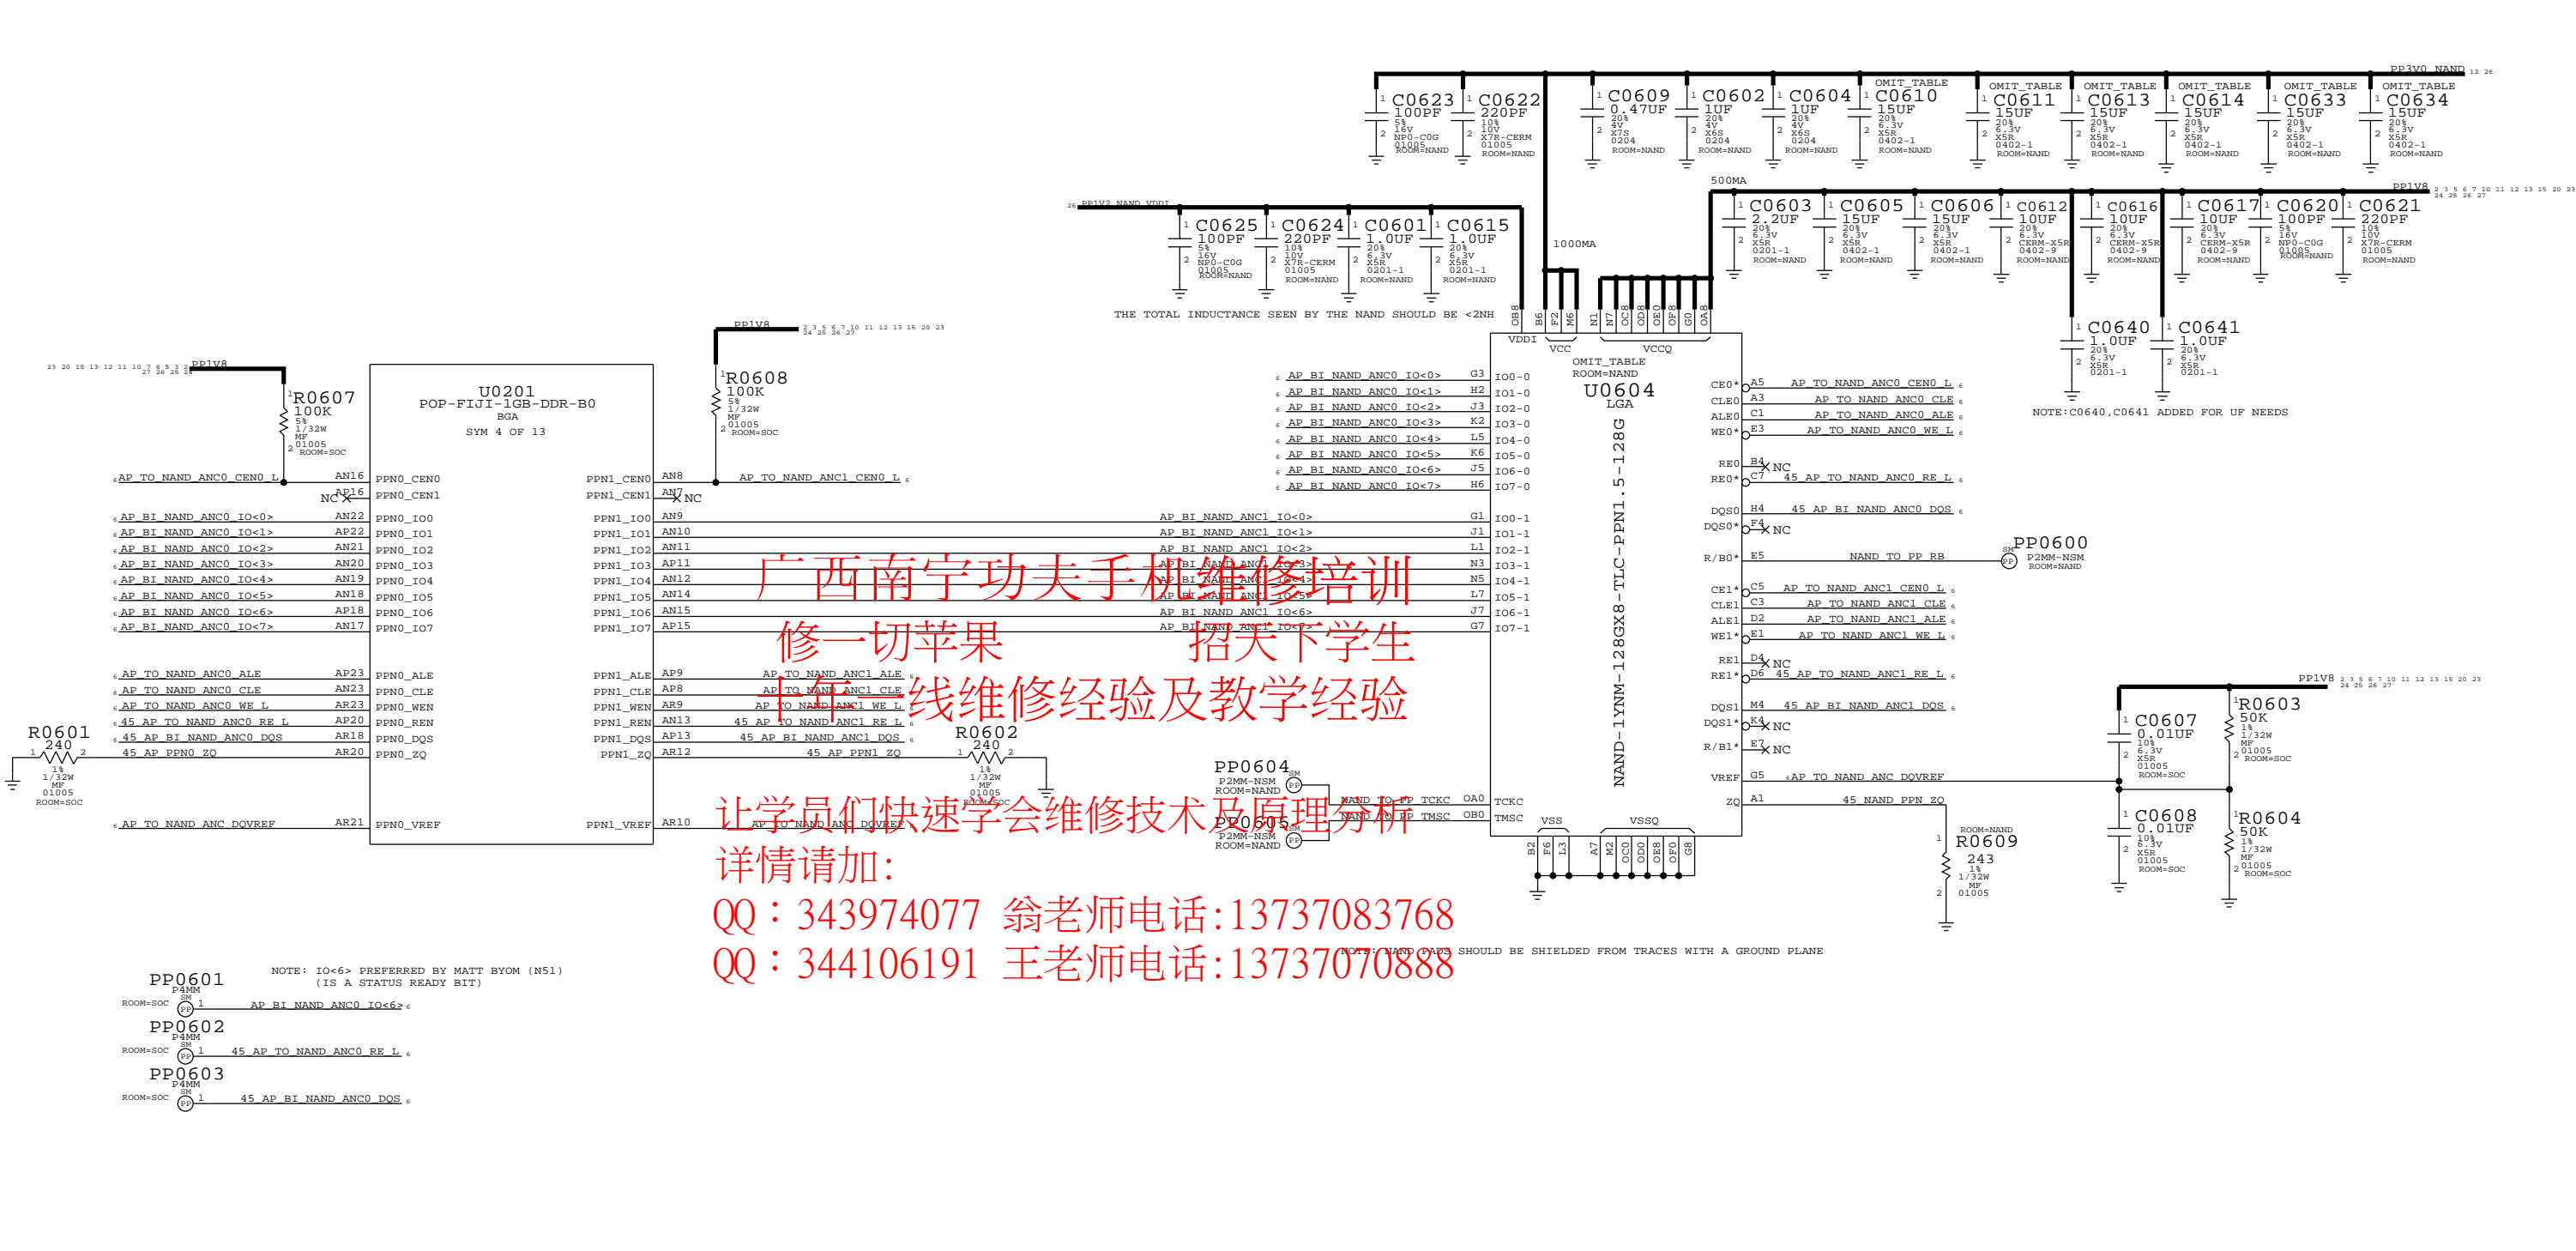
PP3V0_NAND

C0623 100PF 5% 16V NP0-C0G 01005 ROOM=NAND
C0622 220PF 10% 10V X7R-CERM 01005 ROOM=NAND
C0609 0.47UF 20% 4V X7S 0204 ROOM=NAND
C0602 1UF 20% 4V X6S 0204 ROOM=NAND
C0604 1UF 20% 4V X6S 0204 ROOM=NAND
OMIT_TABLE C0610 15UF 20% 6.3V X5R 0402-1 ROOM=NAND
OMIT_TABLE C0611 15UF 20% 6.3V X5R 0402-1 ROOM=NAND
OMIT_TABLE C0613 15UF 20% 6.3V X5R 0402-1 ROOM=NAND
OMIT_TABLE C0614 15UF 20% 6.3V X5R 0402-1 ROOM=NAND
OMIT_TABLE C0633 15UF 20% 6.3V X5R 0402-1 ROOM=NAND
OMIT_TABLE C0634 15UF 20% 6.3V X5R 0402-1 ROOM=NAND

500MA
PP1V8
PP1V2_NAND_VDDI
C0625 100PF 5% 16V NP0-C0G 01005 ROOM=NAND
C0624 220PF 10% 10V X7R-CERM 01005 ROOM=NAND
C0601 1.0UF 20% 6.3V X5R 0201-1 ROOM=NAND
C0615 1.0UF 20% 6.3V X5R 0201-1 ROOM=NAND
1000MA
C0603 2.2UF 20% 6.3V X5R 0201-1 ROOM=NAND
C0605 15UF 20% 6.3V X5R 0402-1 ROOM=NAND
C0606 15UF 20% 6.3V X5R 0402-1 ROOM=NAND
C0612 10UF 20% 6.3V CERM-X5R 0402-9 ROOM=NAND
C0616 10UF 20% 6.3V CERM-X5R 0402-9 ROOM=NAND
C0617 10UF 20% 6.3V CERM-X5R 0402-9 ROOM=NAND
C0620 100PF 5% 16V NP0-C0G 01005 ROOM=NAND
C0621 220PF 10% 10V X7R-CERM 01005 ROOM=NAND

THE TOTAL INDUCTANCE SEEN BY THE NAND SHOULD BE <2NH

C0640 1.0UF 20% 6.3V X5R 0201-1
C0641 1.0UF 20% 6.3V X5R 0201-1
NOTE:C0640,C0641 ADDED FOR UF NEEDS

PP1V8
R0608 100K 5% 1/32W MF 01005 ROOM=SOC
PP1V8
R0607 100K 5% 1/32W MF 01005 ROOM=SOC

U0201
POP-FIJI-1GB-DDR-B0
BGA
SYM 4 OF 13

AP_TO_NAND_ANC0_CEN0_L AN16 PPN0_CEN0
NC AP16 PPN0_CEN1
AP_BI_NAND_ANC0_IO<0> AN22 PPN0_IO0
AP_BI_NAND_ANC0_IO<1> AP22 PPN0_IO1
AP_BI_NAND_ANC0_IO<2> AN21 PPN0_IO2
AP_BI_NAND_ANC0_IO<3> AN20 PPN0_IO3
AP_BI_NAND_ANC0_IO<4> AN19 PPN0_IO4
AP_BI_NAND_ANC0_IO<5> AN18 PPN0_IO5
AP_BI_NAND_ANC0_IO<6> AP18 PPN0_IO6
AP_BI_NAND_ANC0_IO<7> AN17 PPN0_IO7
AP_TO_NAND_ANC0_ALE AP23 PPN0_ALE
AP_TO_NAND_ANC0_CLE AN23 PPN0_CLE
AP_TO_NAND_ANC0_WE_L AR23 PPN0_WEN
45_AP_TO_NAND_ANC0_RE_L AP20 PPN0_REN
45_AP_BI_NAND_ANC0_DQS AR18 PPN0_DQS
45_AP_PPN0_ZQ AR20 PPN0_ZQ
AP_TO_NAND_ANC_DQVREF AR21 PPN0_VREF

R0601 240 1% 1/32W MF 01005 ROOM=SOC

PPN1_CEN0 AN8 AP_TO_NAND_ANC1_CEN0_L
PPN1_CEN1 AN7 NC
PPN1_IO0 AN9 AP_BI_NAND_ANC1_IO<0>
PPN1_IO1 AN10 AP_BI_NAND_ANC1_IO<1>
PPN1_IO2 AN11 AP_BI_NAND_ANC1_IO<2>
PPN1_IO3 AP11 AP_BI_NAND_ANC1_IO<3>
PPN1_IO4 AN12 AP_BI_NAND_ANC1_IO<4>
PPN1_IO5 AN14 AP_BI_NAND_ANC1_IO<5>
PPN1_IO6 AN15 AP_BI_NAND_ANC1_IO<6>
PPN1_IO7 AP15 AP_BI_NAND_ANC1_IO<7>
PPN1_ALE AP9 AP_TO_NAND_ANC1_ALE
PPN1_CLE AP8 AP_TO_NAND_ANC1_CLE
PPN1_WEN AR9 AP_TO_NAND_ANC1_WE_L
PPN1_REN AN13 45_AP_TO_NAND_ANC1_RE_L
PPN1_DQS AP13 45_AP_BI_NAND_ANC1_DQS
PPN1_ZQ AR12 45_AP_PPN1_ZQ
PPN1_VREF AR10 AP_TO_NAND_ANC_DQVREF

R0602 240 1% 1/32W MF 01005 ROOM=SOC

AP_BI_NAND_ANC0_IO<0> G3 IO0-0
AP_BI_NAND_ANC0_IO<1> H2 IO1-0
AP_BI_NAND_ANC0_IO<2> J3 IO2-0
AP_BI_NAND_ANC0_IO<3> K2 IO3-0
AP_BI_NAND_ANC0_IO<4> L5 IO4-0
AP_BI_NAND_ANC0_IO<5> K6 IO5-0
AP_BI_NAND_ANC0_IO<6> J5 IO6-0
AP_BI_NAND_ANC0_IO<7> H6 IO7-0
G1 IO0-1
J1 IO1-1
L1 IO2-1
N3 IO3-1
N5 IO4-1
L7 IO5-1
J7 IO6-1
G7 IO7-1

OB8 B6 F2 M6 N1 N7 OC8 OD8 OE0 OF8 G0 OA8
VDDI VCC VCCQ
OMIT_TABLE ROOM=NAND
U0604
LGA
NAND-1YNM-128GX8-TLC-PPN1.5-128G

CE0* A5 AP_TO_NAND_ANC0_CEN0_L
CLE0 A3 AP_TO_NAND_ANC0_CLE
ALE0 C1 AP_TO_NAND_ANC0_ALE
WE0* E3 AP_TO_NAND_ANC0_WE_L
RE0 B4 NC
RE0* C7 45_AP_TO_NAND_ANC0_RE_L
DQS0 H4 45_AP_BI_NAND_ANC0_DQS
DQS0* F4 NC
R/B0* E5 NAND_TO_PP_RB
PP0600 P2MM-NSM ROOM=NAND
CE1* C5 AP_TO_NAND_ANC1_CEN0_L
CLE1 C3 AP_TO_NAND_ANC1_CLE
ALE1 D2 AP_TO_NAND_ANC1_ALE
WE1* E1 AP_TO_NAND_ANC1_WE_L
RE1 D4 NC
RE1* D6 45_AP_TO_NAND_ANC1_RE_L
DQS1 M4 45_AP_BI_NAND_ANC1_DQS
DQS1* K4 NC
R/B1* E7 NC
VREF G5 AP_TO_NAND_ANC_DQVREF
ZQ A1 45_NAND_PPN_ZQ
TCKC OA0 NAND_TO_PP_TCKC
TMSC OB0 NAND_TO_PP_TMSC
VSS VSSQ
B2 F6 L3 A7 M2 OC0 OD0 OE8 OF0 G8

PP0604 P2MM-NSM ROOM=NAND
PP0605 P2MM-NSM ROOM=NAND

PP1V8
C0607 0.01UF 10% 6.3V X5R 01005 ROOM=SOC
R0603 50K 1% 1/32W MF 01005 ROOM=SOC
C0608 0.01UF 10% 6.3V X5R 01005 ROOM=SOC
R0604 50K 1% 1/32W MF 01005 ROOM=SOC
ROOM=NAND R0609 243 1% 1/32W MF 01005

NOTE: NAND PADS SHOULD BE SHIELDED FROM TRACES WITH A GROUND PLANE

NOTE: IO<6> PREFERRED BY MATT BYOM (N51) (IS A STATUS READY BIT)

PP0601 P4MM SM ROOM=SOC 1 AP_BI_NAND_ANC0_IO<6>
PP0602 P4MM SM ROOM=SOC 1 45_AP_TO_NAND_ANC0_RE_L
PP0603 P4MM SM ROOM=SOC 1 45_AP_BI_NAND_ANC0_DQS

广西南宁功夫手机维修培训
修一切苹果 招天下学生
十年一线维修经验及教学经验
让学员们快速学会维修技术及原理分析
详情请加:
QQ：343974077 翁老师电话:13737083768
QQ：344106191 王老师电话:13737070888